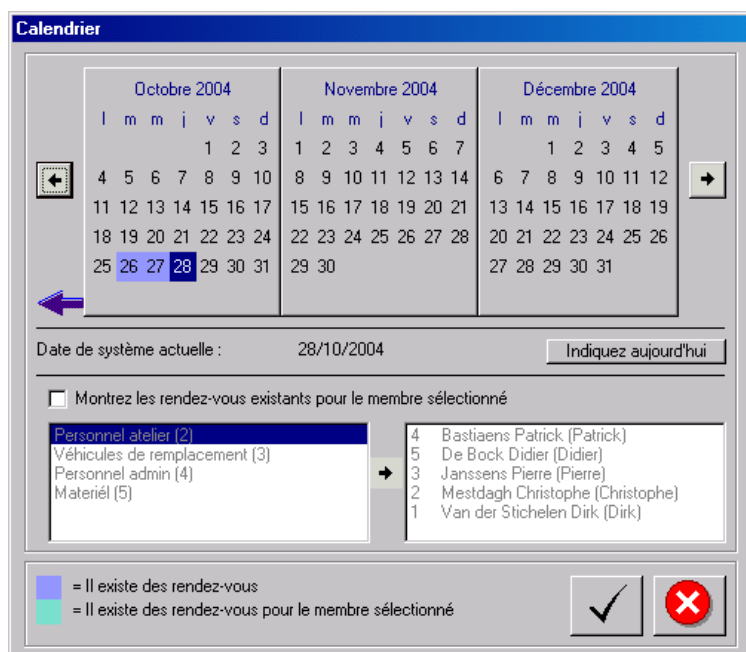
Calendrier

Octobre 2004

| l | m | m | j | v | s | d |
|---|---|---|---|---|---|---|
| | | | | 1 | 2 | 3 |
| 4 | 5 | 6 | 7 | 8 | 9 | 10 |
| 11 | 12 | 13 | 14 | 15 | 16 | 17 |
| 18 | 19 | 20 | 21 | 22 | 23 | 24 |
| 25 | 26 | 27 | 28 | 29 | 30 | 31 |

Novembre 2004

| l | m | m | j | v | s | d |
|---|---|---|---|---|---|---|
| 1 | 2 | 3 | 4 | 5 | 6 | 7 |
| 8 | 9 | 10 | 11 | 12 | 13 | 14 |
| 15 | 16 | 17 | 18 | 19 | 20 | 21 |
| 22 | 23 | 24 | 25 | 26 | 27 | 28 |
| 29 | 30 | | | | | |

Décembre 2004

| l | m | m | j | v | s | d |
|---|---|---|---|---|---|---|
| | | 1 | 2 | 3 | 4 | 5 |
| 6 | 7 | 8 | 9 | 10 | 11 | 12 |
| 13 | 14 | 15 | 16 | 17 | 18 | 19 |
| 20 | 21 | 22 | 23 | 24 | 25 | 26 |
| 27 | 28 | 29 | 30 | 31 | | |

Date de système actuelle : 28/10/2004

Indiquez aujourd'hui

Montrez les rendez-vous existants pour le membre sélectionné

Personnel atelier (2)
Véhicules de remplacement (3)
Personnel admin (4)
Materiél (5)

4 Bastiaens Patrick (Patrick)
5 De Bock Didier (Didier)
3 Janssens Pierre (Pierre)
2 Mestdagh Christophe (Christophe)
1 Van der Stichelen Dirk (Dirk)

= Il existe des rendez-vous
= Il existe des rendez-vous pour le membre sélectionné